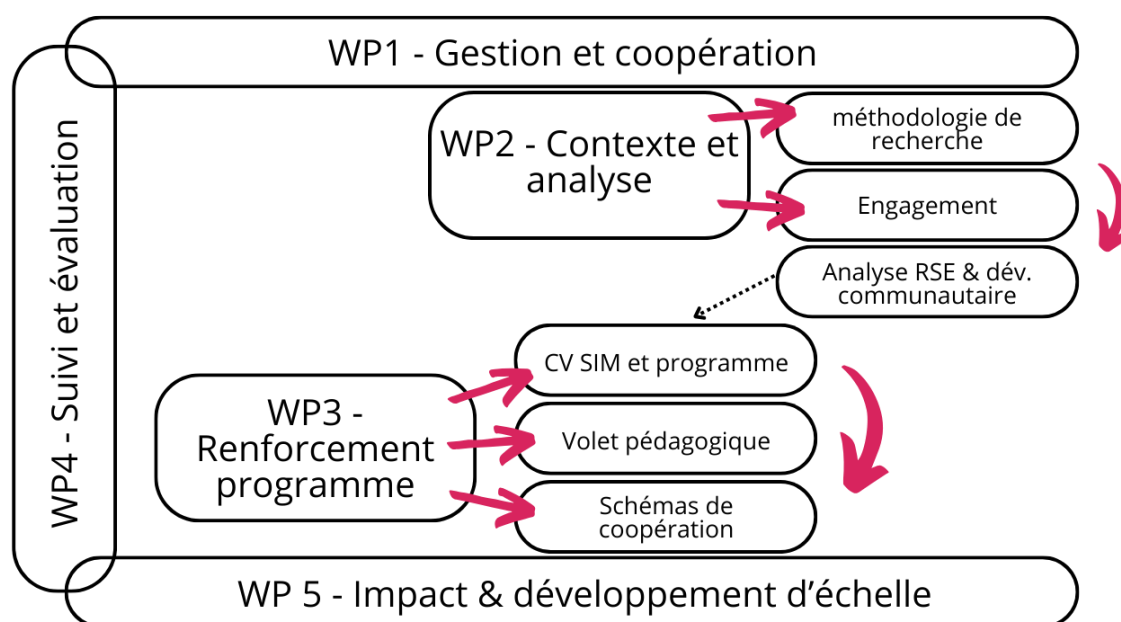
WP1 - Gestion et coopération

WP4 - Suivi et évaluation

WP2 - Contexte et analyse

méthodologie de recherche

Engagement

Analyse RSE & dév. communautaire

WP3 - Renforcement programme

CV SIM et programme

Volet pédagogique

Schémas de coopération

WP 5 - Impact & développement d’échelle